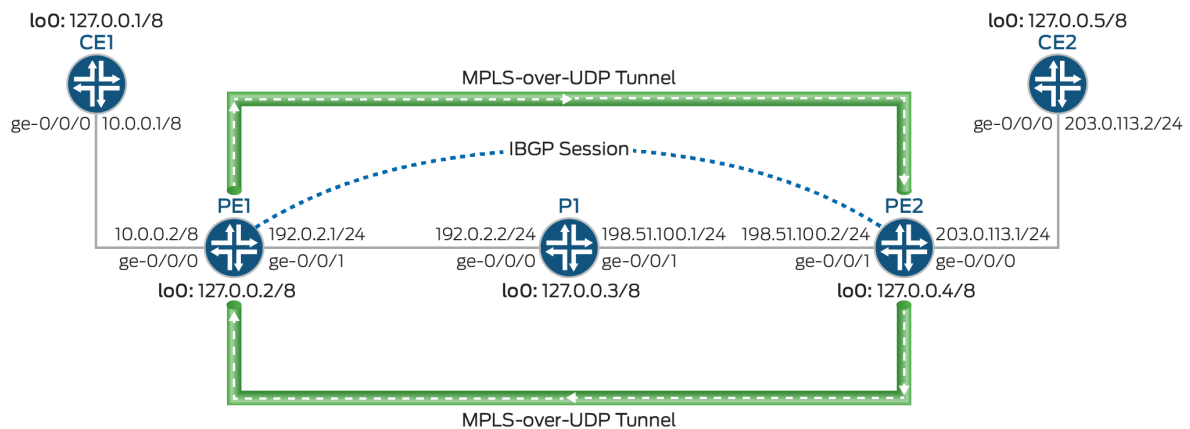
lo0: 127.0.0.1/8
CE1
ge-0/0/0 10.0.0.1/8

MPLS-over-UDP Tunnel

lo0: 127.0.0.5/8
CE2
ge-0/0/0 203.0.113.2/24

IBGP Session

PE1
10.0.0.2/8
ge-0/0/0
192.0.2.1/24
ge-0/0/1
lo0: 127.0.0.2/8

P1
192.0.2.2/24
ge-0/0/0
198.51.100.1/24
ge-0/0/1
lo0: 127.0.0.3/8

PE2
198.51.100.2/24
ge-0/0/1
203.0.113.1/24
ge-0/0/0
lo0: 127.0.0.4/8

MPLS-over-UDP Tunnel